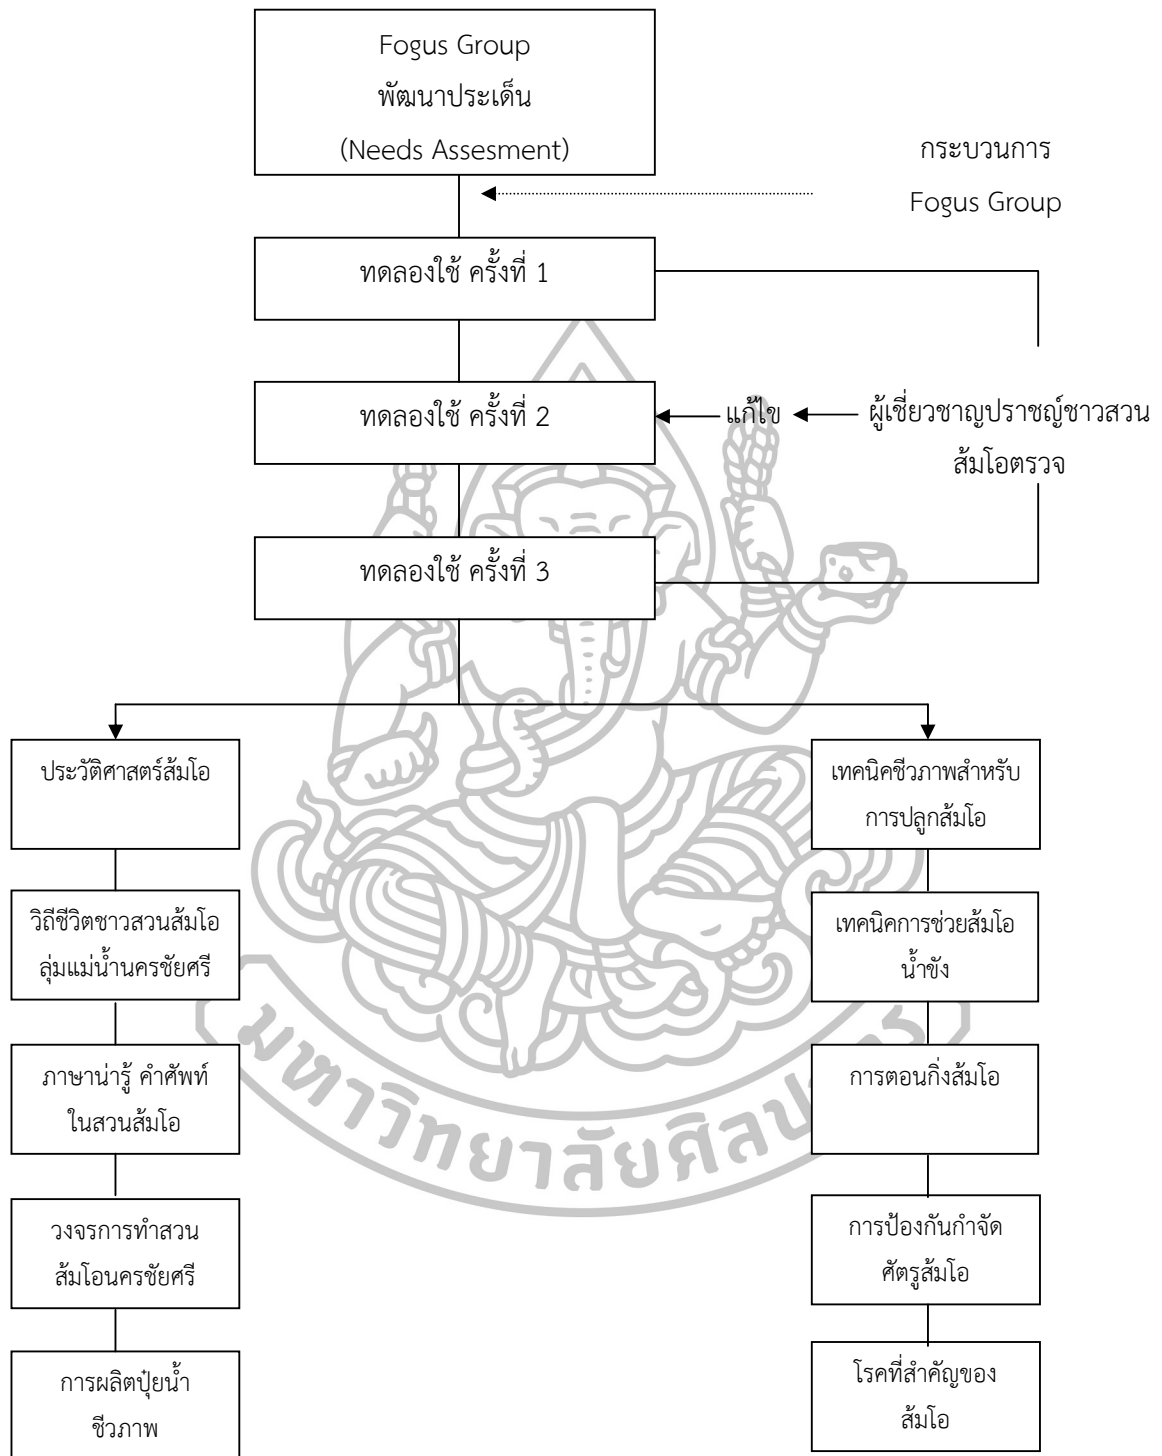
Fogus Group
พัฒนาประเด็น
(Needs Assesment)

กระบวนการ
Fogus Group

ทดลองใช้ ครั้งที่ 1

ทดลองใช้ ครั้งที่ 2

แก้ไข

ผู้เชี่ยวชาญปราชญ์ชาวสวนส้มโอตรวจ

ทดลองใช้ ครั้งที่ 3

ประวัติศาสตร์ส้มโอ

วิถีชีวิตชาวสวนส้มโอลุ่มแม่น้ำนครชัยศรี

ภาษาน่ารู้ คำศัพท์ในสวนส้มโอ

วงจรการทำสวนส้มโอนครชัยศรี

การผลิตปุ๋ยน้ำชีวภาพ

เทคนิคชีวภาพสำหรับการปลูกส้มโอ

เทคนิคการช่วยส้มโอน้ำขัง

การตอนกิ่งส้มโอ

การป้องกันกำจัดศัตรูส้มโอ

โรคที่สำคัญของส้มโอ

มหาวิทยาลัยศิลปากร